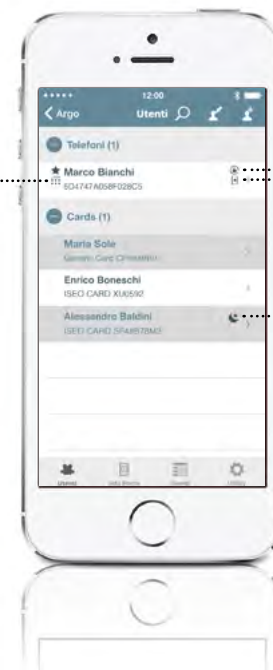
12:00

Argo

Utenti

Telefoni (1)

Marco Bianchi
6D4747A058F028C5

Cards (1)

Maria Sole
Generic Card CP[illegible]

Enrico Boneschi
ISEO CARD XU6592

Alessandro Baldini
ISEO CARD SP4857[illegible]

Utenti

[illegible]

Eventi

Utility